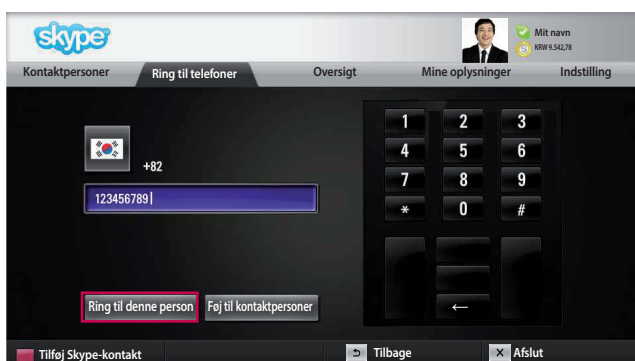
skype

Mit navn
KRW 9.542,78

Kontaktpersoner
Ring til telefoner
Oversigt
Mine oplysninger
Indstilling

+82

123456789

1 2 3
4 5 6
7 8 9
* 0 #

←

Ring til denne person
Føj til kontaktpersoner

Tilføj Skype-kontakt
Tilbage
Afslut